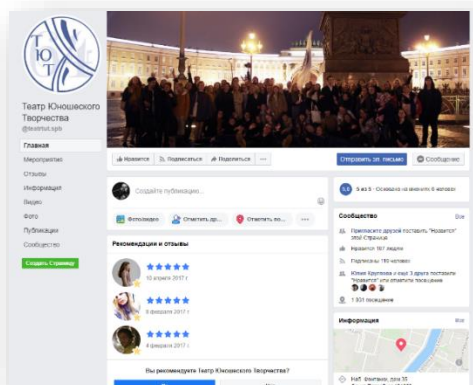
ТЮТ

Театр Юношеского Творчества
@teatrtut.spb

Главная
Мероприятия
Отзывы
Информация
Видео
Фото
Публикации
Сообщество

Создать Страницу

Нравится
Подписаться
Поделиться
...

Отправить эл. письмо
Сообщение

Создайте публикацию...

Фото/видео
Отметить др...
Отметить по...

Рекомендации и отзывы

★★★★★
10 апреля 2017 г.

★★★★★
8 февраля 2017 г.

★★★★★
4 февраля 2017 г.

Вы рекомендуете Театр Юношеского Творчества?

5,0 5 из 5 · Основано на мнениях 8 человек

Сообщество
Все

Пригласите друзей поставить "Нравится" этой Странице

Нравится 187 людям

Подписаны 195 человек

Юлия Крупнова и еще 3 друга поставили "Нравится" или отметились в посещении

1 931 посещение

Информация
Все

наб. Фонтанки, дом 33